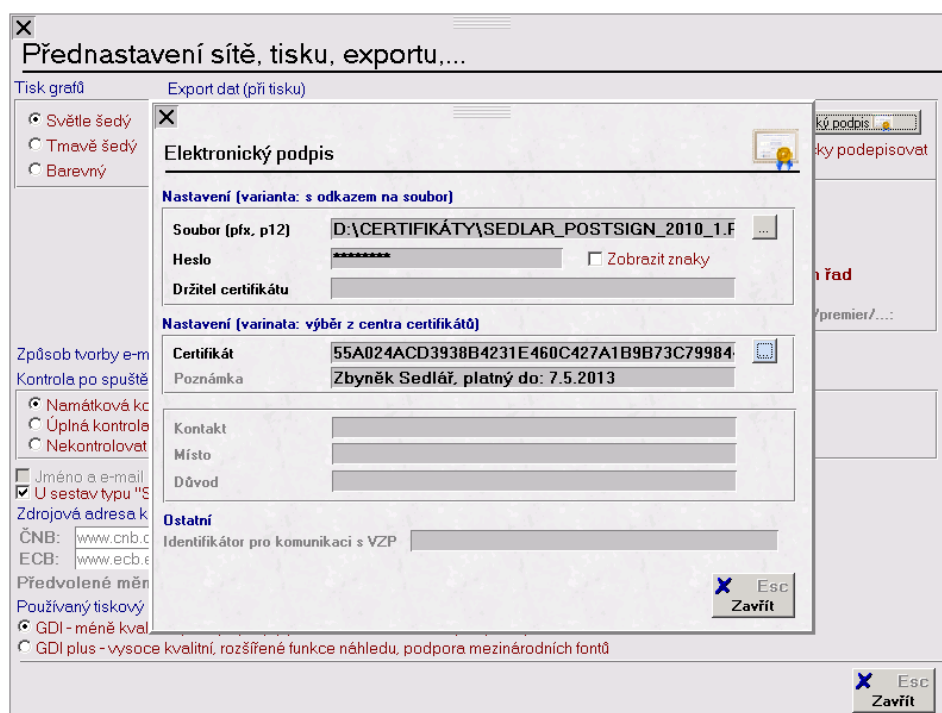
X
Přednastavení sítě, tisku, exportu,...

Tisk grafů
Světle šedý
Tmavě šedý
Barevný

Export dat (při tisku)

ký podpis
ky podepisovat

řad
/premier/...:

Způsob tvorby e-m
Kontrola po spuště
Namátková kc
Úplná kontrola
Nekontrolovat

Jméno a e-mail
U sestav typu "S
Zdrojová adresa k
ČNB: www.cnb.c
ECB: www.ecb.e
Předvolené měn
Používaný tiskový
GDI - méně kval
GDI plus - vysoce kvalitní, rozšířené funkce náhledu, podpora mezinárodních fontů

X
Elektronický podpis

Nastavení (varianta: s odkazem na soubor)
Soubor (pfx, p12) D:\CERTIFIKÁTY\SEDLAR_POSTSIGN_2010_1.F ...
Heslo ********
Zobrazit znaky
Držitel certifikátu

Nastavení (varinata: výběr z centra certifikátů)
Certifikát 55A024ACD3938B4231E460C427A1B9B73C79984
Poznámka Zbyněk Sedlář, platný do: 7.5.2013

Kontakt
Místo
Důvod

Ostatní
Identifikátor pro komunikaci s VZP

Esc
Zavřít

Esc
Zavřít